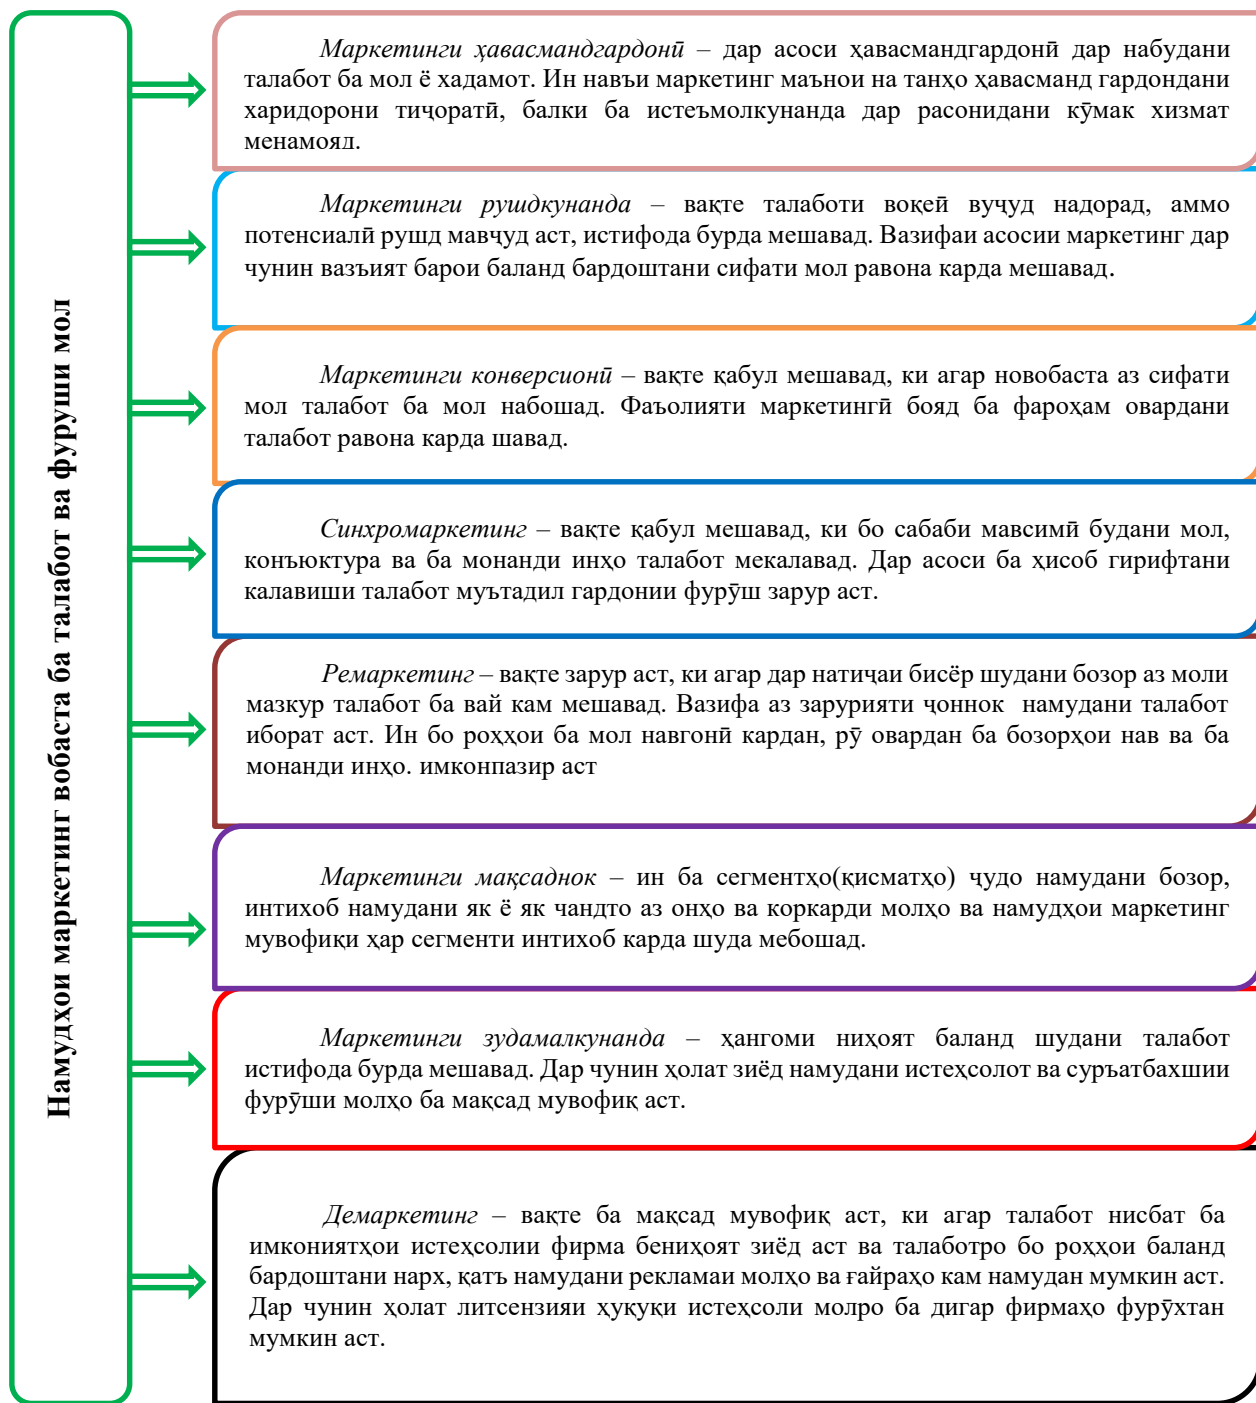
Намудҳои маркетинг вобаста ба талабот ва фурӯши мол

*Маркетинги ҳавасмандгардонӣ* – дар асоси ҳавасмандгардонӣ дар набудани талабот ба мол ё хадамот. Ин навъи маркетинг маънои на танҳо ҳавасманд гардондани харидорони тиҷоратӣ, балки ба истеъмолкунанда дар расонидани кӯмак хизмат менамояд.

*Маркетинги рушдкунанда* – вақте талаботи воқеӣ вуҷуд надорад, аммо потенсиалӣ рушд мавҷуд аст, истифода бурда мешавад. Вазифаи асосии маркетинг дар чунин вазъият барои баланд бардоштани сифати мол равона карда мешавад.

*Маркетинги конверсионӣ* – вақте қабул мешавад, ки агар новобаста аз сифати мол талабот ба мол набошад. Фаъолияти маркетингӣ бояд ба фароҳам овардани талабот равона карда шавад.

*Синхромаркетинг* – вақте қабул мешавад, ки бо сабаби мавсимӣ будани мол, конъюктура ва ба монанди инҳо талабот мекалавад. Дар асоси ба ҳисоб гирифтани калавиши талабот муътадил гардонии фурӯш зарур аст.

*Ремаркетинг* – вақте зарур аст, ки агар дар натиҷаи бисёр шудани бозор аз моли мазкур талабот ба вай кам мешавад. Вазифа аз зарурияти ҷоннок намудани талабот иборат аст. Ин бо роҳҳои ба мол навгонӣ кардан, рӯ овардан ба бозорҳои нав ва ба монанди инҳо. имконпазир аст

*Маркетинги мақсаднок* – ин ба сегментҳо(қисматҳо) ҷудо намудани бозор, интихоб намудани як ё як чандто аз онҳо ва коркарди молҳо ва намудҳои маркетинг мувофиқи ҳар сегменти интихоб карда шуда мебошад.

*Маркетинги зудамалкунанда* – ҳангоми ниҳоят баланд шудани талабот истифода бурда мешавад. Дар чунин ҳолат зиёд намудани истеҳсолот ва суръатбахшии фурӯши молҳо ба мақсад мувофиқ аст.

*Демаркетинг* – вақте ба мақсад мувофиқ аст, ки агар талабот нисбат ба имкониятҳои истеҳсолии фирма бениҳоят зиёд аст ва талаботро бо роҳҳои баланд бардоштани нарх, қатъ намудани рекламаи молҳо ва ғайраҳо кам намудан мумкин аст. Дар чунин ҳолат литсензияи ҳуқуқи истеҳсоли молро ба дигар фирмаҳо фурӯхтан мумкин аст.